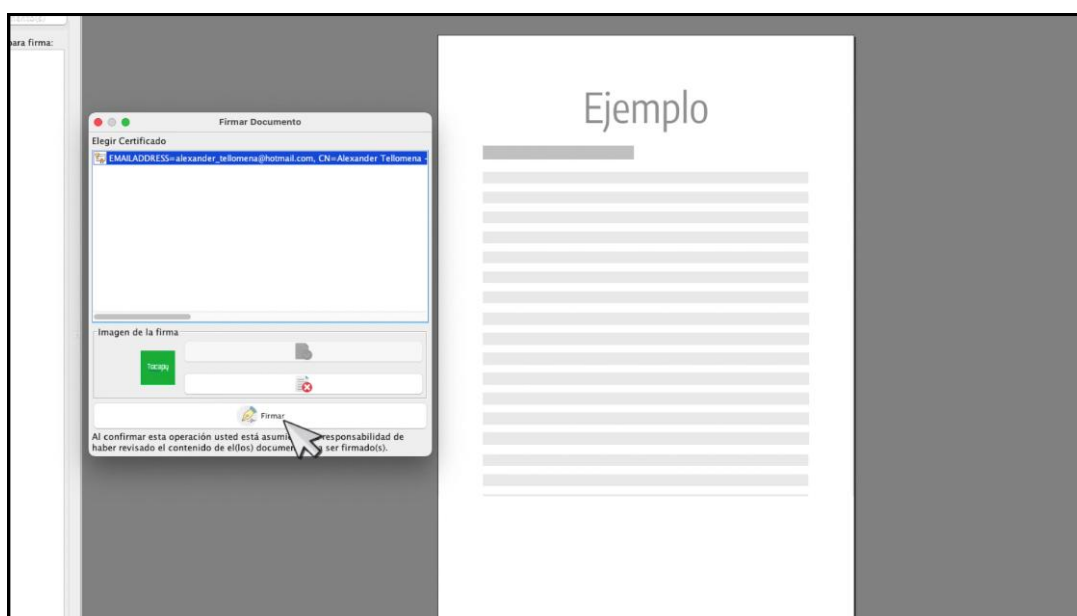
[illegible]
ara firma:

Firmar Documento

Elegir Certificado

EMAILADDRESS=alexander_tellomena@hotmail.com, CN=Alexander Tellomena

Imagen de la firma

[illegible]

Firmar

Al confirmar esta operación usted está asumi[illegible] responsabilidad de haber revisado el contenido de el(los) documen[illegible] ser firmado(s).

Ejemplo